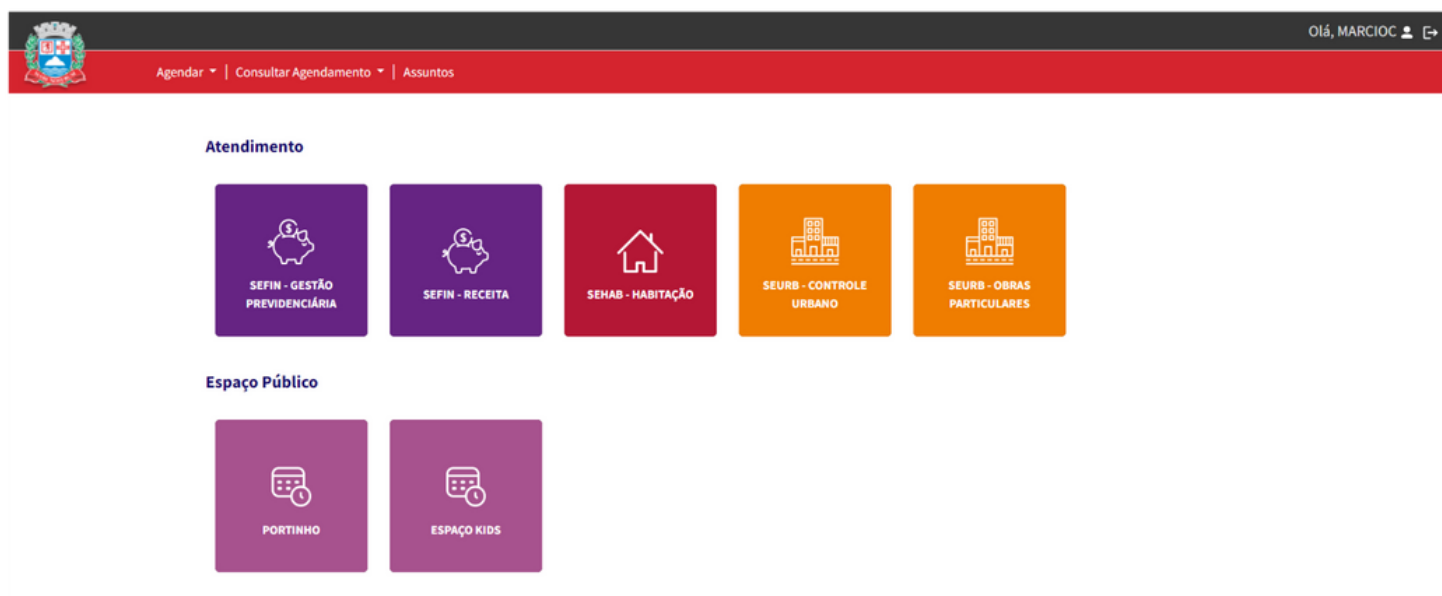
Olá, MARCIOC

Agendar | Consultar Agendamento | Assuntos

Atendimento

SEFIN - GESTÃO PREVIDENCIÁRIA

SEFIN - RECEITA

SEHAB - HABITAÇÃO

SEURB - CONTROLE URBANO

SEURB - OBRAS PARTICULARES

Espaço Público

PORTINHO

ESPAÇO KIDS